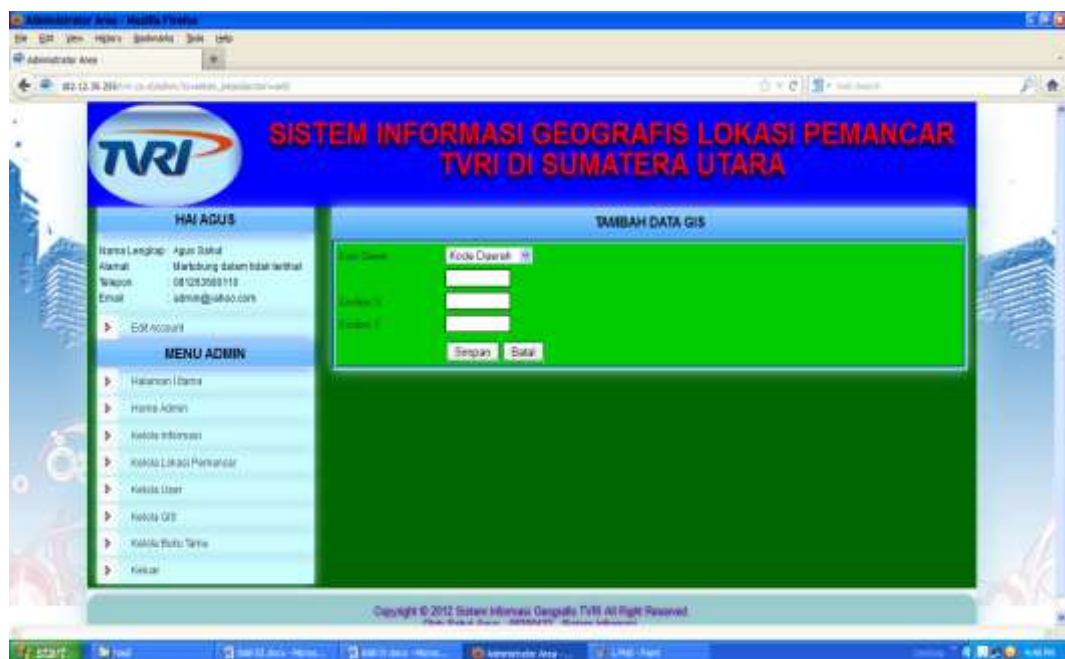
Administrator Area - Mozilla Firefox

File Edit View History Bookmarks Tools Help

Administrator Area

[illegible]

TVRI

SISTEM INFORMASI GEOGRAFIS LOKASI PEMANCAR TVRI DI SUMATERA UTARA

HAI AGUS

Nama Lengkap Agus Sakul
Alamat Marbuhung dalam tidak terlihat
Telepon 081263566118
Email admin@yahoo.com

Edit Account

MENU ADMIN

Halaman Utama
Home Admin
Kelola Informasi
Kelola Lokasi Pemancar
Kelola User
Kelola GIS
Kelola Buku Tamu
Keluar

TAMBAH DATA GIS

Kode Daerah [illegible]
Kode Daerah
Koord X
Koord Y
Simpan Batal

Copyright © 2012 Sistem Informasi Geografis TVRI All Right Reserved
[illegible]

start